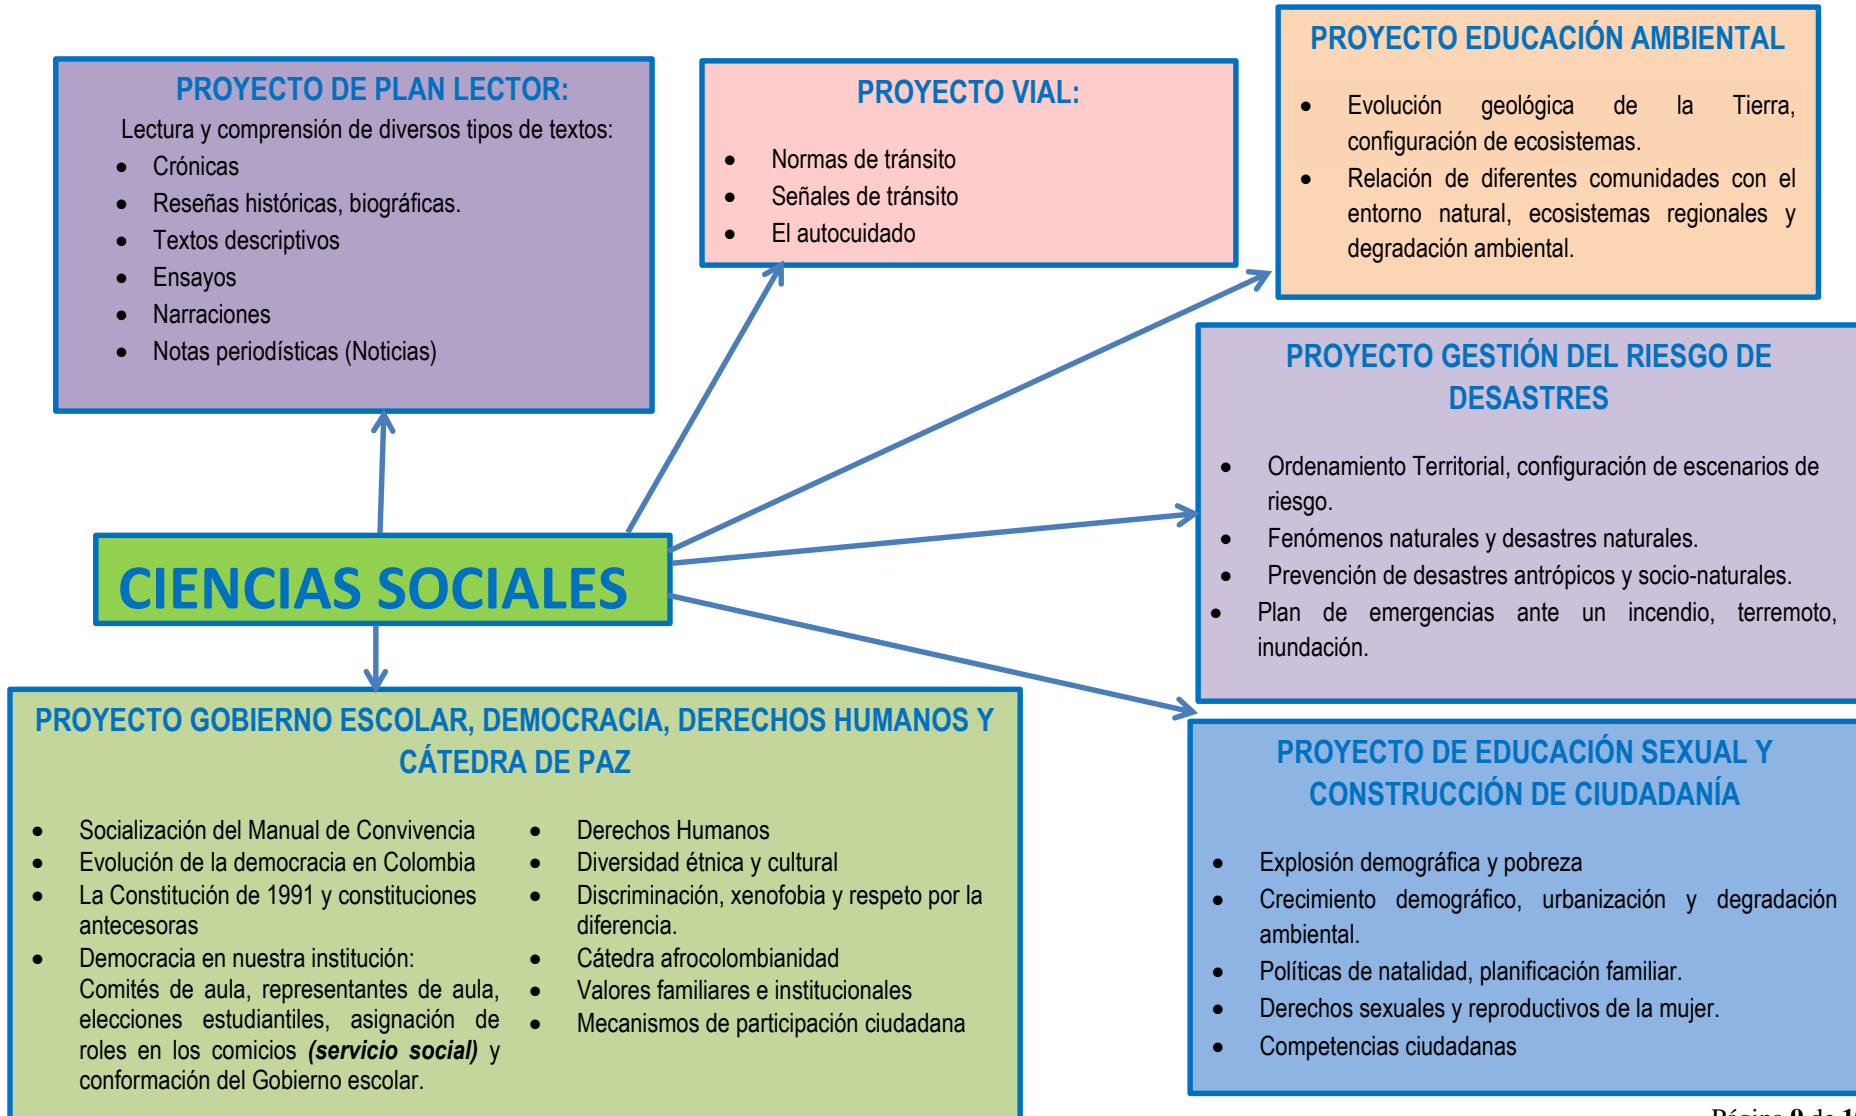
PROYECTO DE PLAN LECTOR:

Lectura y comprensión de diversos tipos de textos:

- Crónicas
- Reseñas históricas, biográficas.
- Textos descriptivos
- Ensayos
- Narraciones
- Notas periodísticas (Noticias)

PROYECTO VIAL:

- Normas de tránsito
- Señales de tránsito
- El autocuidado

PROYECTO EDUCACIÓN AMBIENTAL

- Evolución geológica de la Tierra, configuración de ecosistemas.
- Relación de diferentes comunidades con el entorno natural, ecosistemas regionales y degradación ambiental.

PROYECTO GESTIÓN DEL RIESGO DE DESASTRES

- Ordenamiento Territorial, configuración de escenarios de riesgo.
- Fenómenos naturales y desastres naturales.
- Prevención de desastres antrópicos y socio-naturales.
- Plan de emergencias ante un incendio, terremoto, inundación.

CIENCIAS SOCIALES

PROYECTO GOBIERNO ESCOLAR, DEMOCRACIA, DERECHOS HUMANOS Y CÁTEDRA DE PAZ

- Socialización del Manual de Convivencia
- Evolución de la democracia en Colombia
- La Constitución de 1991 y constituciones antecesoras
- Democracia en nuestra institución: Comités de aula, representantes de aula, elecciones estudiantiles, asignación de roles en los comicios ***(servicio social)*** y conformación del Gobierno escolar.

- Derechos Humanos
- Diversidad étnica y cultural
- Discriminación, xenofobia y respeto por la diferencia.
- Cátedra afrocolombianidad
- Valores familiares e institucionales
- Mecanismos de participación ciudadana

PROYECTO DE EDUCACIÓN SEXUAL Y CONSTRUCCIÓN DE CIUDADANÍA

- Explosión demográfica y pobreza
- Crecimiento demográfico, urbanización y degradación ambiental.
- Políticas de natalidad, planificación familiar.
- Derechos sexuales y reproductivos de la mujer.
- Competencias ciudadanas

Página 9 de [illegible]